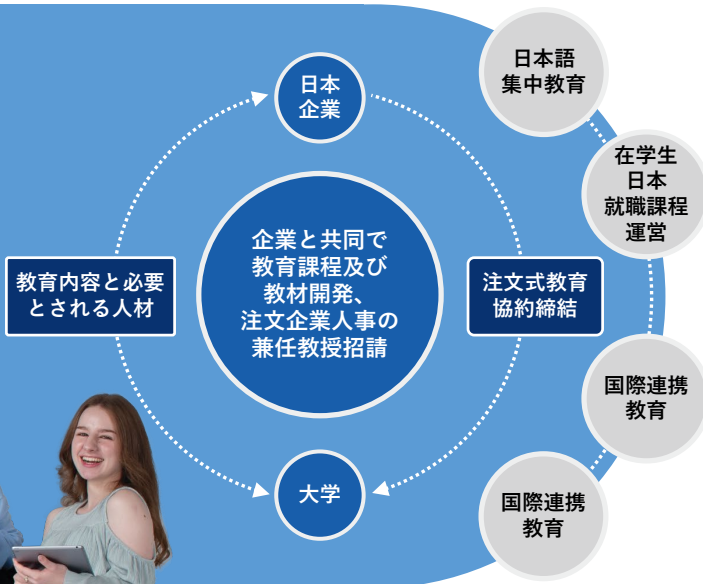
日本
企業

企業と共同で
教育課程及び
教材開発、
注文企業人事の
兼任教授招請

教育内容と必要
とされる人材

注文式教育
協約締結

大学

日本語
集中教育

在学生
日本
就職課程
運営

国際連携
教育

国際連携
教育